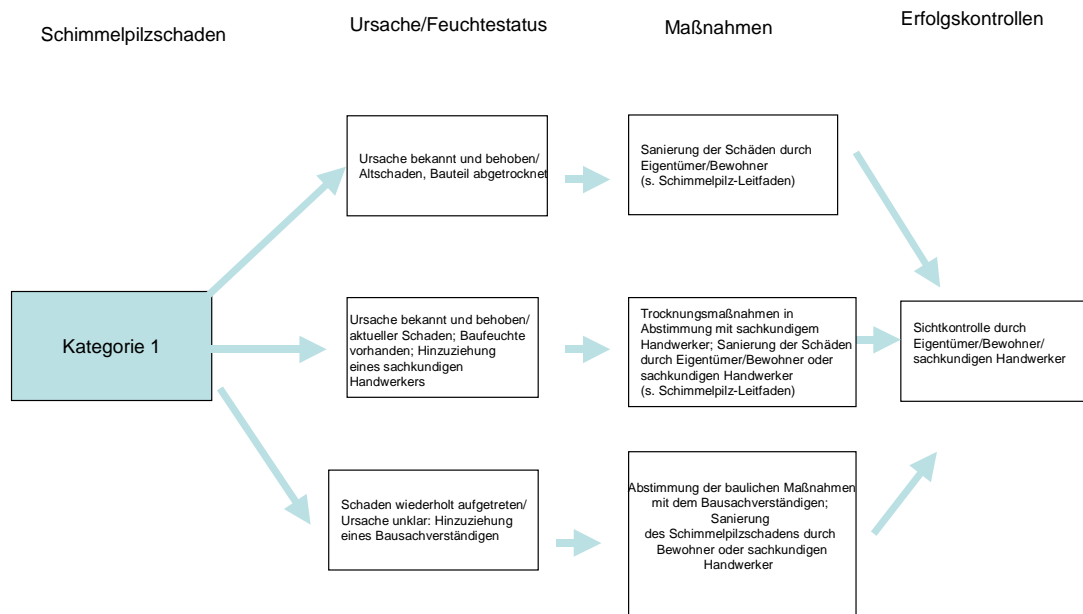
Schimmelpilzschaden

Ursache/Feuchtestatus

Maßnahmen

Erfolgskontrollen

Kategorie 1

Ursache bekannt und behoben/ Altschaden, Bauteil abgetrocknet

Sanierung der Schäden durch Eigentümer/Bewohner (s. Schimmelpilz-Leitfaden)

Ursache bekannt und behoben/ aktueller Schaden; Baufeuchte vorhanden; Hinzuziehung eines sachkundigen Handwerkers

Trocknungsmaßnahmen in Abstimmung mit sachkundigem Handwerker; Sanierung der Schäden durch Eigentümer/Bewohner oder sachkundigen Handwerker (s. Schimmelpilz-Leitfaden)

Sichtkontrolle durch Eigentümer/Bewohner/ sachkundigen Handwerker

Schaden wiederholt aufgetreten/ Ursache unklar: Hinzuziehung eines Bausachverständigen

Abstimmung der baulichen Maßnahmen mit dem Bausachverständigen; Sanierung des Schimmelpilzschadens durch Bewohner oder sachkundigen Handwerker